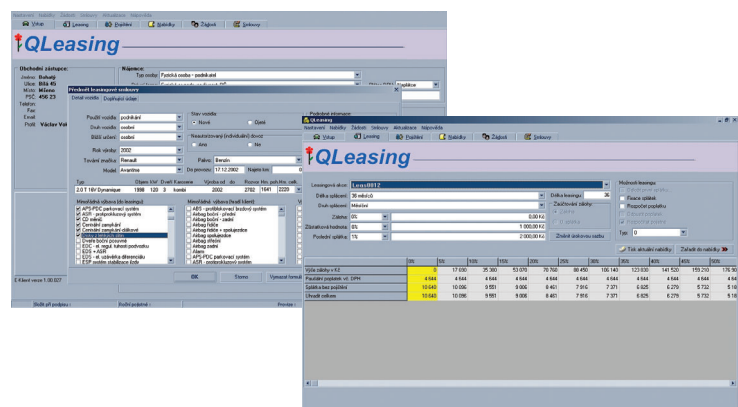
Výkup | Leasing | Vozidla | Nabídky | Zájkol | Smlouvy

QLeasing

Obchodní zástupce:
Jméno: Bohatý
Ulice: Bílá 45
Město: Mrkno
PSČ: 456 23
Telefon:
Fax:
Email:
Profil: Václav Vel

Nájemce:
Typ osoby: Fyzická osoba - podnikatel

Předložit leasingovou smlouvu
Detail vozidla | Doplňující údaje

Použití vozidla: podnikání
Druh vozidla: osobní
Bližší určení: osobní
Rok výroby: 2002
Tovární značka: Renault
Model: Avantime

Stav vozidla
Nové
Ojeté

Neautorizovaný (individuální) dovoz
ano
Ne

Palivo: Benzin
Do provozu: 17.12.2002

Typ | Objem | Kw | Dveří | Karoserie | Výroba od | do | Rozvor | Hm. | pohotov. | celk.
2.0 T 16V Dynamique | 1998 | 120 | 3 | kombi | 2002 | | 2762 | 1641 | 2220

Mimořádná výbava (do leasingu)
APS-PDC parkovací systém
ASR - protiprokluzový systém
CD měnič
Centrální zamykání
Centrální zamykání dálkové
Dvere boční posuvné
EDC - el. regul. tlumičů podvozku
EDS + ASR
EDS - el. uzávěrka diferenciálu
ESP systém stabilizace jízdy

Mimořádná výbava (hradí klient)
ABS - protiblokovací brzdový systém
Airbag boční - přední
Airbag boční - zadní
Airbag hlavový
Airbag řidiče
Airbag řidiče + spolujezdce
Airbag spolujezdce
Airbag střešní
Airbag zadní
Alarm
APS-PDC parkovací systém
ASR - protiprokluzový systém

OK | Storno | Vymazat formulář

E-Klient verze 1.00.027

Podnikatel informace

Nastavení | Nabídky | Zálohovat | Smlouvy | Aktualizace | Nápověda
Výkup | Leasing | Pojištění | Nabídky | Zájkol | Smlouvy

QLeasing

Leasingová akce: Leas0012
Délka splácení: 36 měsíců
Druh splácení: Měsíční
Záloha: 0% | 0,00 Kč
Zůstatková hodnota: 0% | 1 000,00 Kč
Poslední splátka: 1% | 2 000,00 Kč
Délka leasingu: 36
Započítávat zálohy:
Zálohu
U splátek
Změnit dobu splácení
Možnosti leasingu
Zahrnout pojištění
Finance splátek
Rozpočet poplatku
Tisk aktuální nabídky | Zařadit do nabídky
Typ: 0

| | 0% | 10% | 15% | 20% | 25% | 30% | 35% | 40% | 45% | 50% |
|---|---|---|---|---|---|---|---|---|---|---|
| Výše zálohy v Kč | 0 | 17 030 | 35 380 | 53 070 | 70 760 | 88 450 | 106 140 | 123 830 | 141 520 | 159 210 | 176 90 |
| Paušální poplatek vč. DPH | 4 644 | 4 644 | 4 644 | 4 644 | 4 644 | 4 644 | 4 644 | 4 644 | 4 644 | 4 644 |
| Splátka bez pojištění | 10 640 | 10 096 | 9 551 | 9 006 | 8 461 | 7 916 | 7 371 | 6 825 | 6 279 | 5 732 |
| Uhradit celkem | 10 640 | 10 096 | 9 551 | 9 006 | 8 461 | 7 916 | 7 371 | 6 825 | 6 279 | 5 732 |